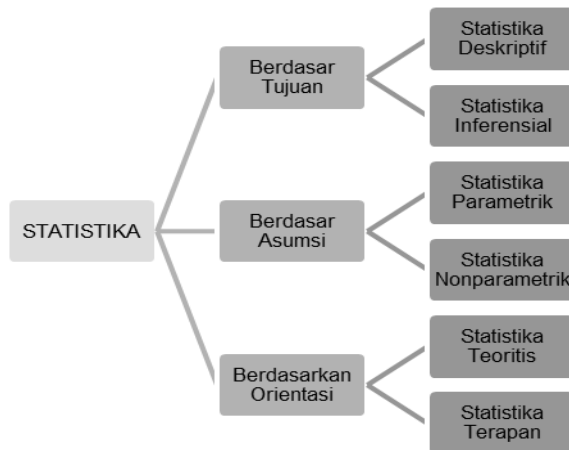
STATISTIKA

Berdasar Tujuan

Statistika Deskriptif

Statistika Inferensial

Berdasar Asumsi

Statistika Parametrik

Statistika Nonparametrik

Berdasarkan Orientasi

Statistika Teoritis

Statistika Terapan